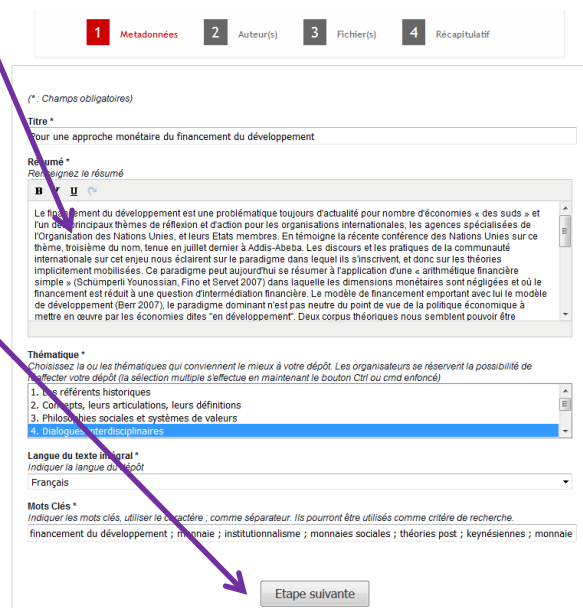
1 Metadonnées 2 Auteur(s) 3 Fichier(s) 4 Récapitulatif

(* : Champs obligatoires)

Titre *
Pour une approche monétaire du financement du développement

Résumé *
Renseignez le résumé

B I U

Le financement du développement est une problématique toujours d'actualité pour nombre d'économies « des suds » et l'un des principaux thèmes de réflexion et d'action pour les organisations internationales, les agences spécialisées de l'Organisation des Nations Unies, et leurs Etats membres. En témoigne la récente conférence des Nations Unies sur ce thème, troisième du nom, tenue en juillet dernier à Addis-Abeba. Les discours et les pratiques de la communauté internationale sur cet enjeu nous éclairent sur le paradigme dans lequel ils s'inscrivent, et donc sur les théories implicitement mobilisées. Ce paradigme peut aujourd'hui se résumer à l'application d'une « arithmétique financière simple » (Schümperli Younossian, Fino et Servet 2007) dans laquelle les dimensions monétaires sont négligées et où le financement est réduit à une question d'intermédiation financière. Le modèle de financement emportant avec lui le modèle de développement (Berr 2007), le paradigme dominant n'est pas neutre du point de vue de la politique économique à mettre en œuvre par les économies dites "en développement". Deux corpus théoriques nous semblent pouvoir être

Thématique *
Choisissez la ou les thématiques qui conviennent le mieux à votre dépôt. Les organisateurs se réservent la possibilité de réaffecter votre dépôt (la sélection multiple s'effectue en maintenant le bouton Ctrl ou cmd enfoncé)
1. Les référents historiques
2. Concepts, leurs articulations, leurs définitions
3. Philosophies sociales et systèmes de valeurs
4. Dialogues interdisciplinaires

Langue du texte intégral *
Indiquer la langue du dépôt
Français

Mots Clés *
Indiquer les mots clés, utiliser le caractère ; comme séparateur. Ils pourront être utilisés comme critère de recherche.
financement du développement ; monnaie ; institutionnalisme ; monnaies sociales ; théories post ; keynésiennes ; monnaie

Etape suivante